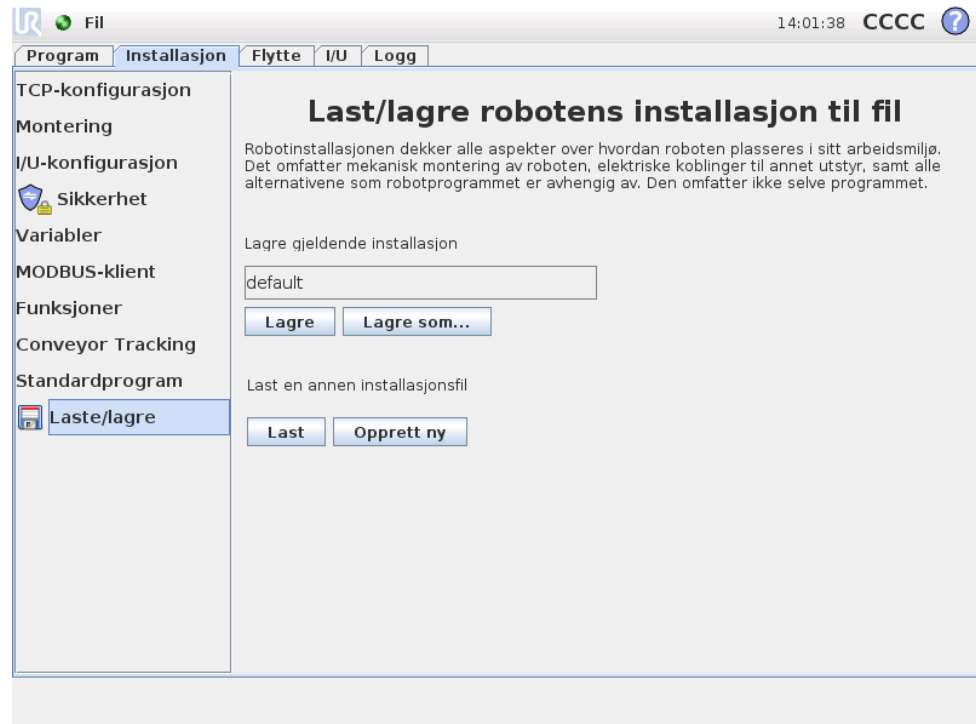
Fil

14:01:38 CCCC ?

Program | Installasjon | Flytte | I/U | Logg

TCP-konfigurasjon
Montering
I/U-konfigurasjon
Sikkerhet
Variabler
MODBUS-klient
Funksjoner
Conveyor Tracking
Standardprogram
Laste/lagre

Last/lagre robotens installasjon til fil

Robotinstallasjonen dekker alle aspekter over hvordan roboten plasseres i sitt arbeidsmiljø. Det omfatter mekanisk montering av roboten, elektriske koblinger til annet utstyr, samt alle alternativene som robotprogrammet er avhengig av. Den omfatter ikke selve programmet.

Lagre gjeldende installasjon

default

Lagre | Lagre som...

Last en annen installasjonsfil

Last | Opprett ny